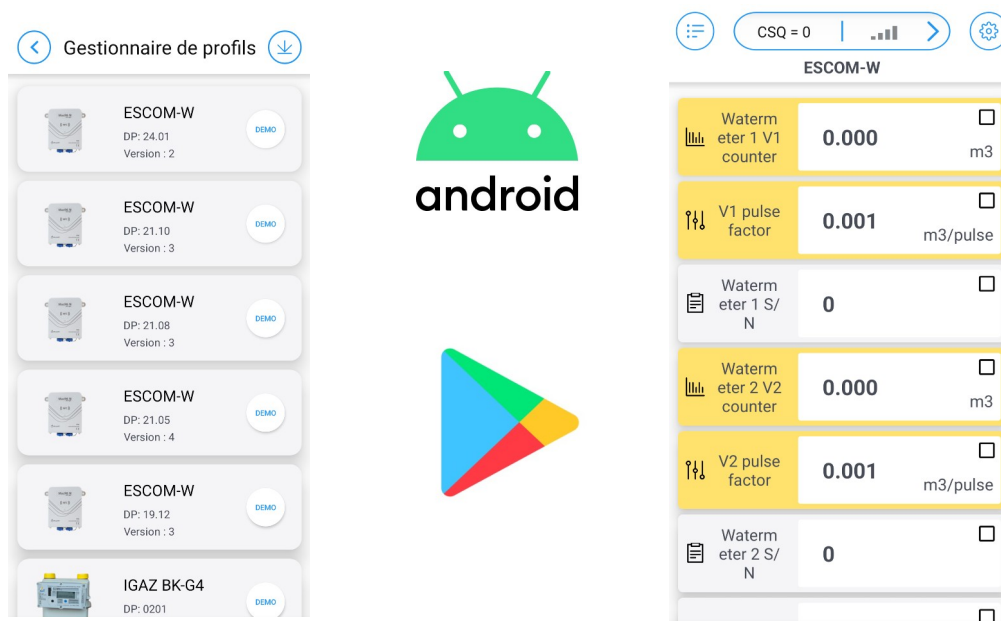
Gestionnaire de profils

ESCOM-W
DP: 24.01
Version : 2
DEMO

ESCOM-W
DP: 21.10
Version : 3
DEMO

ESCOM-W
DP: 21.08
Version : 3
DEMO

ESCOM-W
DP: 21.05
Version : 4
DEMO

ESCOM-W
DP: 19.12
Version : 3
DEMO

IGAZ BK-G4
DP: 0201
DEMO

android

CSQ = 0

ESCOM-W

Watermeter 1 V1 counter
0.000
m3

V1 pulse factor
0.001
m3/pulse

Watermeter 1 S/N
0

Watermeter 2 V2 counter
0.000
m3

V2 pulse factor
0.001
m3/pulse

Watermeter 2 S/N
0